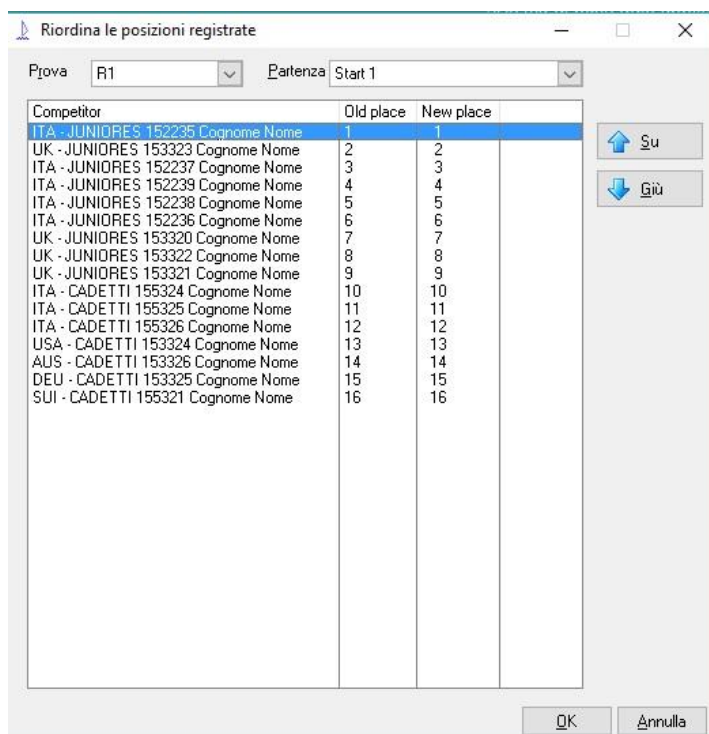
Riordina le posizioni registrate

Prova R1 Partenza Start 1

| Competitor | Old place | New place |
|---|---|---|
| ITA - JUNIORES 152235 Cognome Nome | 1 | 1 |
| UK - JUNIORES 153323 Cognome Nome | 2 | 2 |
| ITA - JUNIORES 152237 Cognome Nome | 3 | 3 |
| ITA - JUNIORES 152239 Cognome Nome | 4 | 4 |
| ITA - JUNIORES 152238 Cognome Nome | 5 | 5 |
| ITA - JUNIORES 152236 Cognome Nome | 6 | 6 |
| UK - JUNIORES 153320 Cognome Nome | 7 | 7 |
| UK - JUNIORES 153322 Cognome Nome | 8 | 8 |
| UK - JUNIORES 153321 Cognome Nome | 9 | 9 |
| ITA - CADETTI 155324 Cognome Nome | 10 | 10 |
| ITA - CADETTI 155325 Cognome Nome | 11 | 11 |
| ITA - CADETTI 155326 Cognome Nome | 12 | 12 |
| USA - CADETTI 153324 Cognome Nome | 13 | 13 |
| AUS - CADETTI 153326 Cognome Nome | 14 | 14 |
| DEU - CADETTI 153325 Cognome Nome | 15 | 15 |
| SUI - CADETTI 155321 Cognome Nome | 16 | 16 |

Su
Giù

OK Annulla